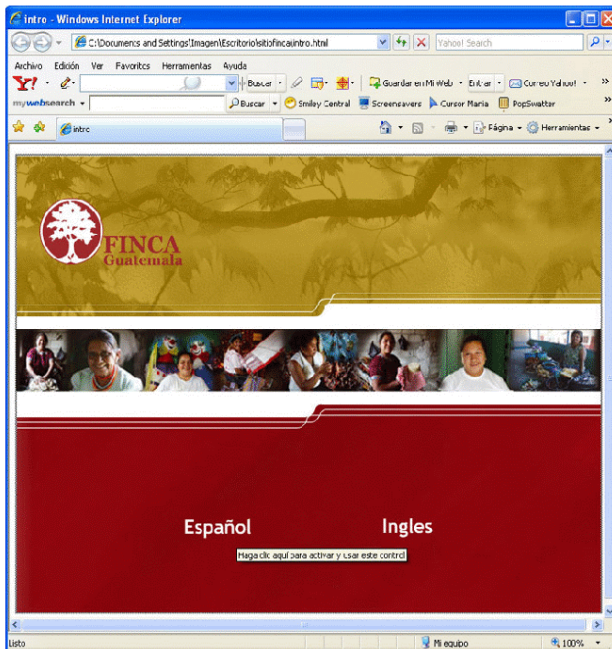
intro - Windows Internet Explorer

C:\Documents and Settings\Imagen\Escritorio\sitiofinca\intro.html

Yahoo! Search

Archivo Edición Ver Favoritos Herramientas Ayuda

Y! Buscar Guardar en Mi Web Entrar Correo Yahoo!

mywebsearch Buscar Smiley Central Screensavers Cursor Mania PopSwatter

intro

Página Herramientas

FINCA Guatemala

Español Ingles

Haga clic aquí para activar y usar este control

Listo Mi equipo 100%